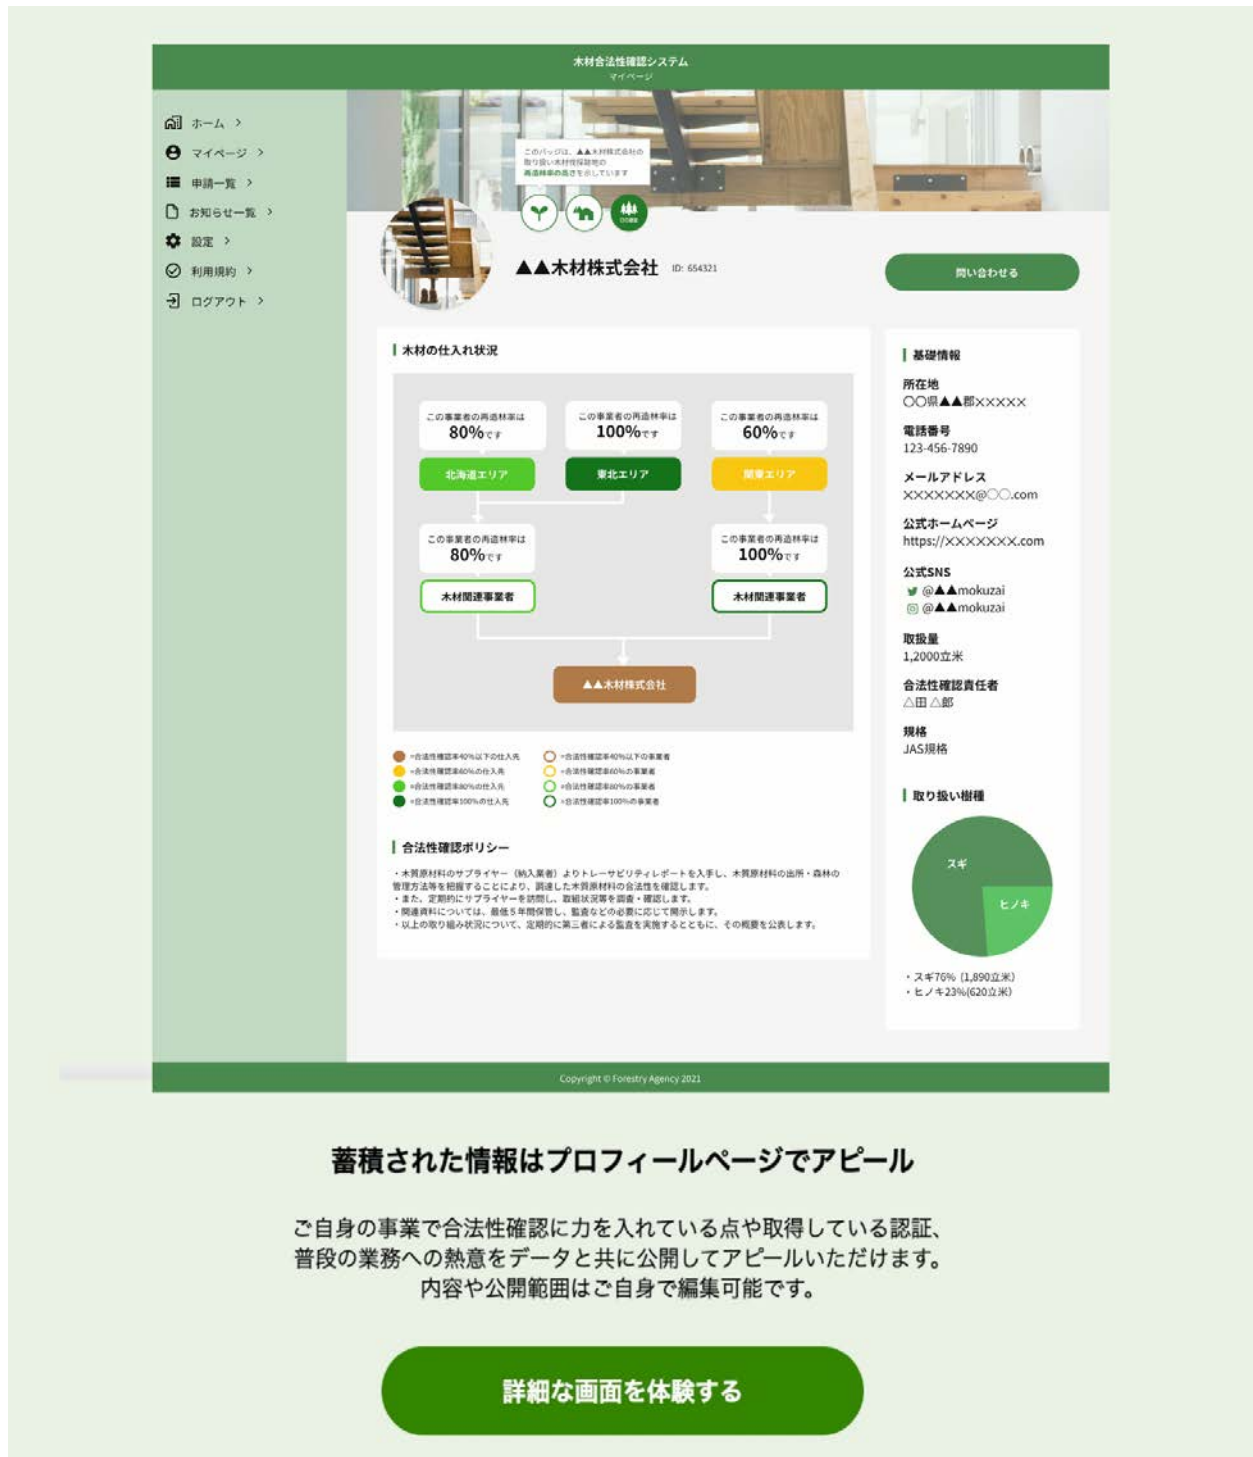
木材合法性確認システム
マイページ

ホーム >
マイページ >
申請一覧 >
お知らせ一覧 >
設定 >
利用規約 >
ログアウト >

このバッジは、▲▲木材株式会社の取り扱い木材性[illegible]の再造林率の高さを示しています

▲▲木材株式会社 ID: 654321

問い合わせる

木材の仕入れ状況

この事業者の再造林率は 80%です
この事業者の再造林率は 100%です
この事業者の再造林率は 60%です

北海道エリア
東北エリア
関東エリア

この事業者の再造林率は 80%です
この事業者の再造林率は 100%です

木材関連事業者
木材関連事業者

▲▲木材株式会社

=合法性確認率40%以下の仕入先
=合法性確認率60%の仕入先
=合法性確認率80%の仕入先
=合法性確認率100%の仕入先
=合法性確認率40%以下の事業者
=合法性確認率60%の事業者
=合法性確認率80%の事業者
=合法性確認率100%の事業者

合法性確認ポリシー

・木質原材料のサプライヤー（納入業者）よりトレーサビリティレポートを入手し、木質原材料の出所・森林の管理方法等を把握することにより、調達した木質原材料の合法性を確認します。
・また、定期的にサプライヤーを訪問し、取組状況等を調査・確認します。
・関連資料については、最低5年間保管し、監査などの必要に応じて開示します。
・以上の取り組み状況について、定期的に第三者による監査を実施するとともに、その概要を公表します。

基礎情報
所在地
〇〇県▲▲郡XXXXX
電話番号
123-456-7890
メールアドレス
XXXXXXX@〇〇.com
公式ホームページ
https://XXXXXXX.com
公式SNS
@▲▲mokuzai
@▲▲mokuzai
取扱量
1,2000立米
合法性確認責任者
△田 △郎
規格
JAS規格

取り扱い樹種
スギ
ヒノキ
・スギ76% (1,890立米)
・ヒノキ23%(620立米)

Copyright © Forestry Agency 2021

蓄積された情報はプロフィールページでアピール

ご自身の事業で合法性確認に力を入れている点や取得している認証、普段の業務への熱意をデータと共に公開してアピールいただけます。内容や公開範囲はご自身で編集可能です。

詳細な画面を体験する